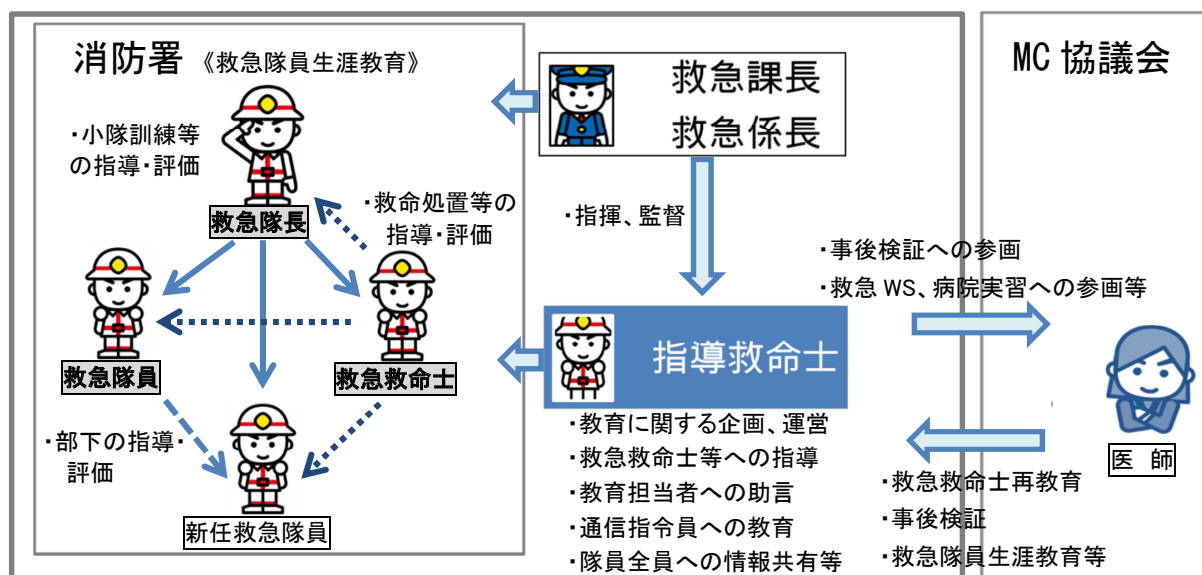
消防署《救急隊員生涯教育》

・小隊訓練等の指導・評価

救急隊長

・救命処置等の指導・評価

救急隊員

救急救命士

・部下の指導・評価

新任救急隊員

救急課長
救急係長

・指揮、監督

指導救命士

・教育に関する企画、運営
・救急救命士等への指導
・教育担当者への助言
・通信指令員への教育
・隊員全員への情報共有等

MC 協議会

・事後検証への参画
・救急 WS、病院実習への参画等

医 師

・救急救命士再教育
・事後検証
・救急隊員生涯教育等